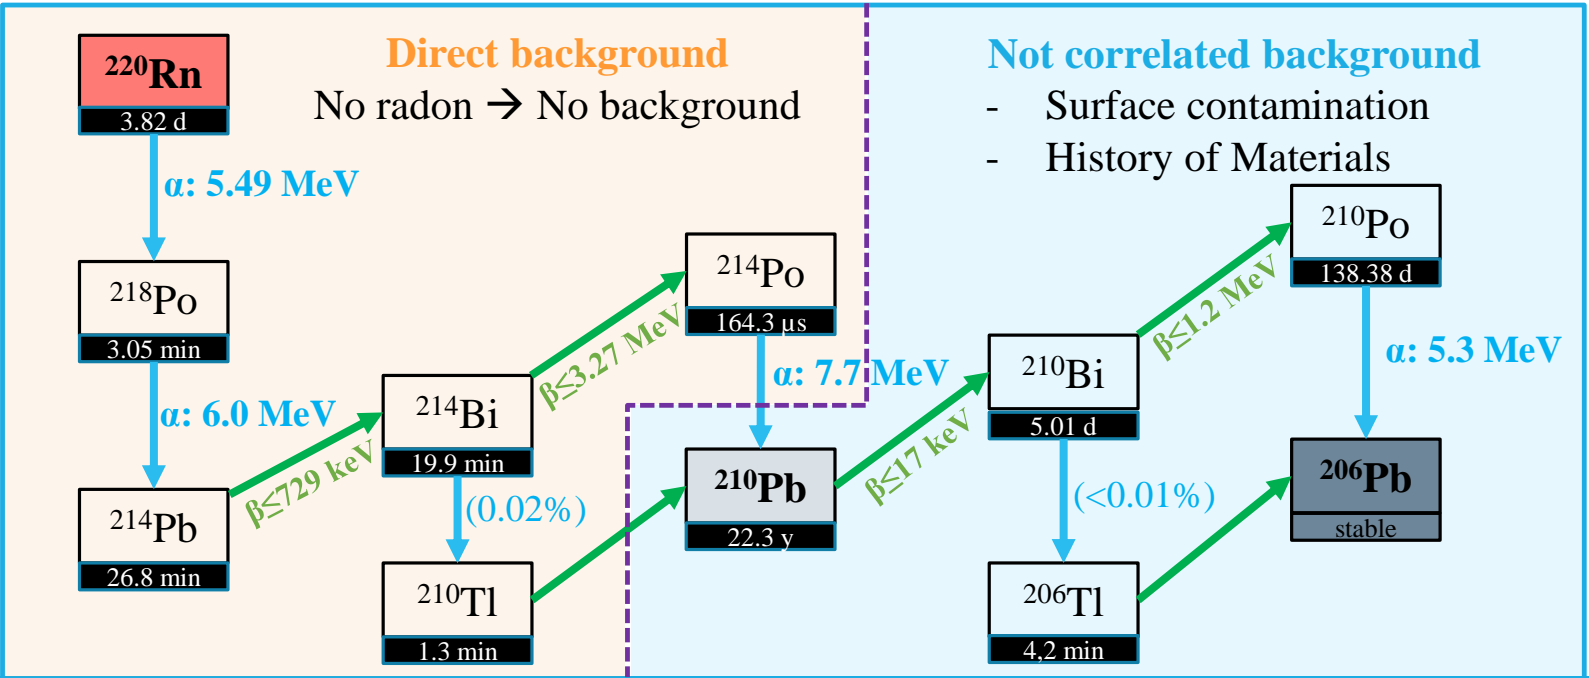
Direct background
No radon → No background

Not correlated background
- Surface contamination
- History of Materials

$^{220}$Rn
3.82 d

α: 5.49 MeV

$^{218}$Po
3.05 min

α: 6.0 MeV

$^{214}$Pb
26.8 min

β≤729 keV

$^{214}$Bi
19.9 min

(0.02%)

$^{210}$Tl
1.3 min

β≤3.27 MeV

$^{214}$Po
164.3 μs

α: 7.7 MeV

$^{210}$Pb
22.3 y

β≤17 keV

$^{210}$Bi
5.01 d

(<0.01%)

$^{206}$Tl
4,2 min

β≤1.2 MeV

$^{210}$Po
138.38 d

α: 5.3 MeV

$^{206}$Pb
stable